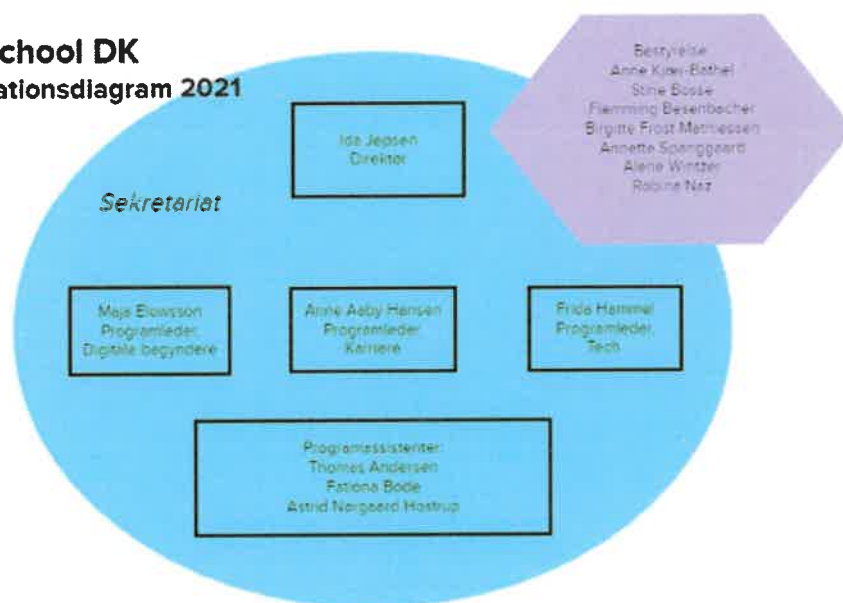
chool DK
ationsdiagram 2021

Bestyrelse
Anne Kjær-Bathel
Stine Bosse
Flemming Besenbacher
Birgitte Frost Mathiessen
Annette Spanggaard
Alene Wintzer
Robine Naz

Ida Jepsen
Direktør

Sekretariat

Maja Elowsson
Programleder
Digitale begyndere

Anne Aaby Hansen
Programleder
Karriere

Frida Hammel
Programleder
Tech

Programassistenter:
Thomas Andersen
Fationa Bode
Astrid Nørgaard Hostrup